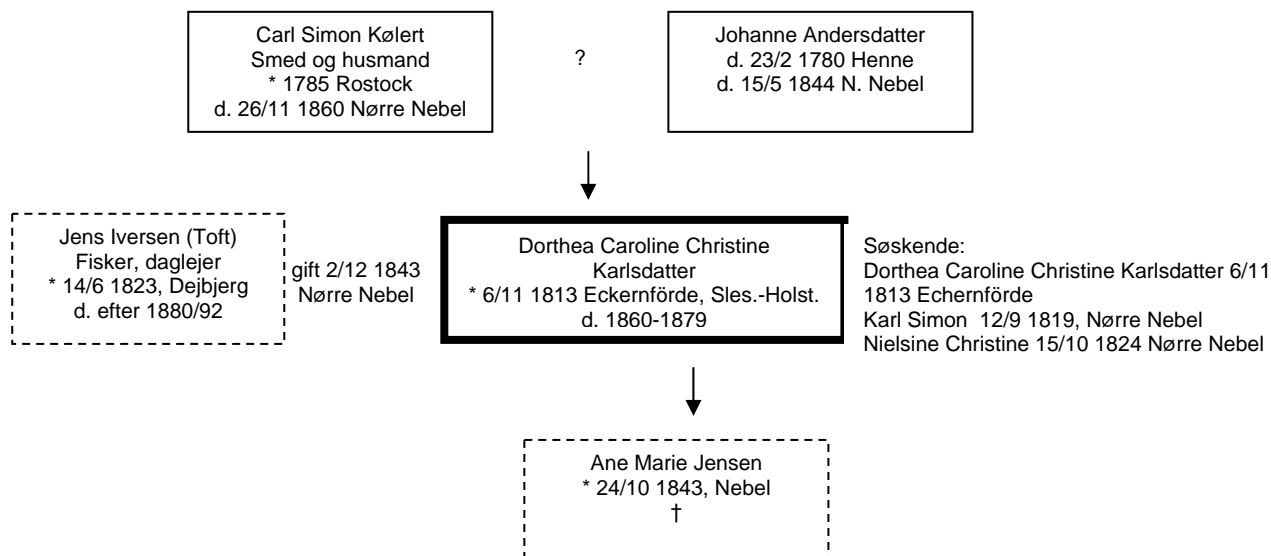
Carl Simon Kølert
Smed og husmand
* 1785 Rostock
d. 26/11 1860 Nørre Nebel

?

Johanne Andersdatter
d. 23/2 1780 Henne
d. 15/5 1844 N. Nebel

Jens Iversen (Toft)
Fisker, daglejer
* 14/6 1823, Dejbjerg
d. efter 1880/92

gift 2/12 1843
Nørre Nebel

Dorthea Caroline Christine
Karlsdatter
* 6/11 1813 Eckernförde, Sles.-Holst.
d. 1860-1879

Søskende:
Dorthea Caroline Christine Karlsdatter 6/11 1813 Echernförde
Karl Simon 12/9 1819, Nørre Nebel
Nielsine Christine 15/10 1824 Nørre Nebel

Ane Marie Jensen
* 24/10 1843, Nebel
†